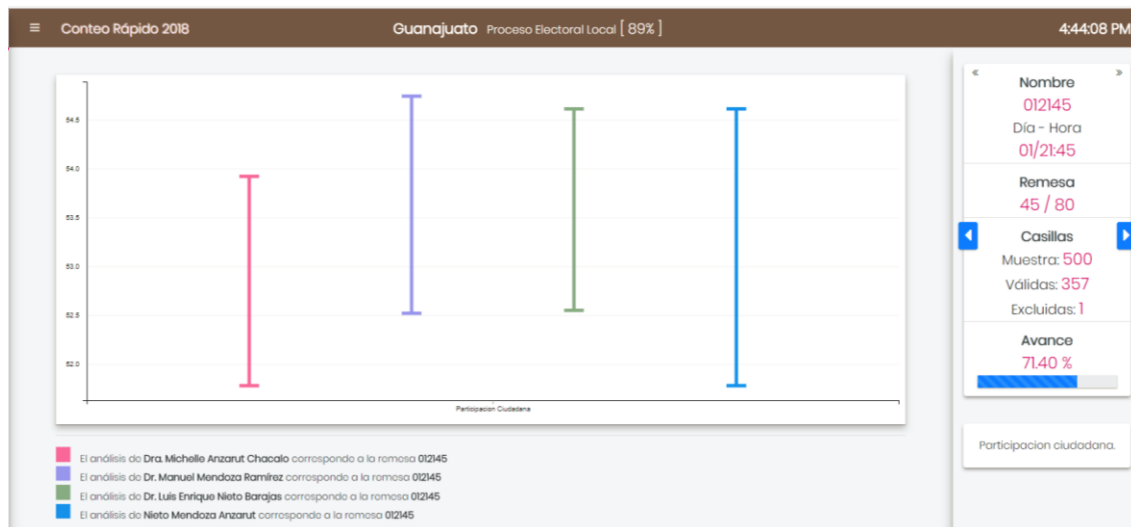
≡ Conteo Rápido 2018

Guanajuato Proceso Electoral Local [ 89% ]

4:44:08 PM

54.5
54.0
53.5
53.0
52.5
52.0

Participacion Ciudadana

El análisis de Dra. Michelle Anzarut Chacalo corresponde a la remesa 012145
El análisis de Dr. Manuel Mendoza Ramírez corresponde a la remesa 012145
El análisis de Dr. Luis Enrique Nieto Barajas corresponde a la remesa 012145
El análisis de Nieto Mendoza Anzarut corresponde a la remesa 012145

« »
Nombre
012145
Día - Hora
01/21:45

Remesa
45 / 80

Casillas
Muestra: 500
Válidas: 357
Excluidas: 1

Avance
71.40 %

Participacion ciudadana.